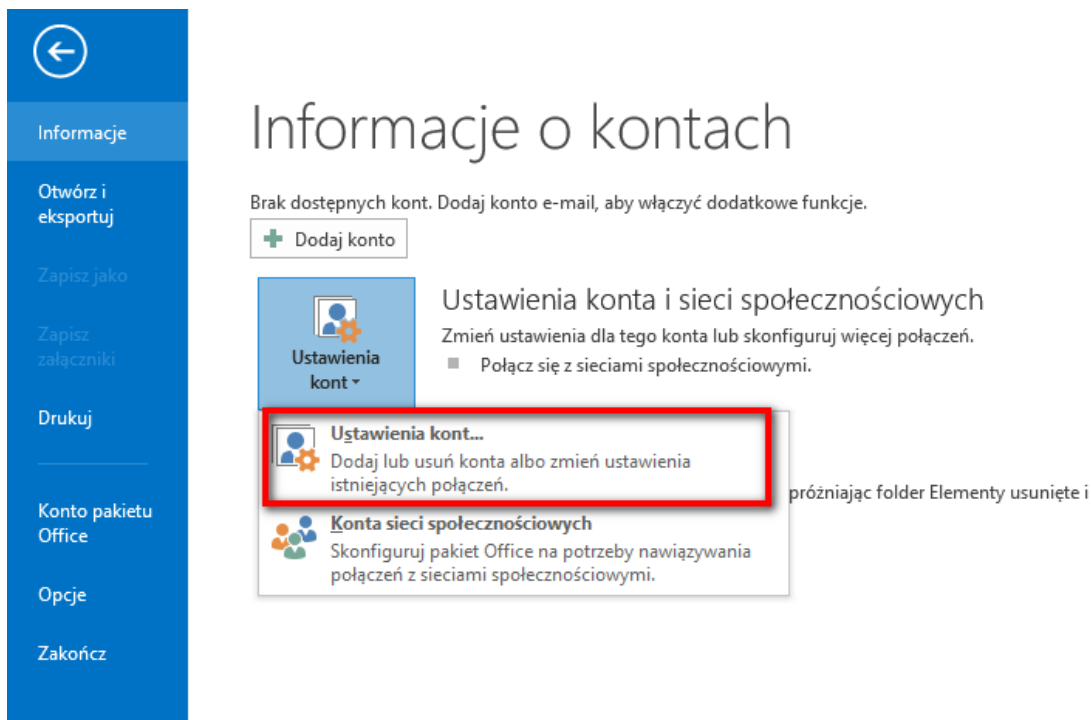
Informacje

Otwórz i eksportuj

Zapisz jako

Zapisz załączniki

Drukuj

Konto pakietu Office

Opcje

Zakończ

Informacje o kontach

Brak dostępnych kont. Dodaj konto e-mail, aby włączyć dodatkowe funkcje.

Dodaj konto

Ustawienia kont

Ustawienia konta i sieci społecznościowych

Zmień ustawienia dla tego konta lub skonfiguruj więcej połączeń.

Połącz się z sieciami społecznościowymi.

Ustawienia kont...

Dodaj lub usuń konta albo zmień ustawienia istniejących połączeń.

Konta sieci społecznościowych

Skonfiguruj pakiet Office na potrzeby nawiązywania połączeń z sieciami społecznościowymi.

próżniając folder Elementy usunięte i